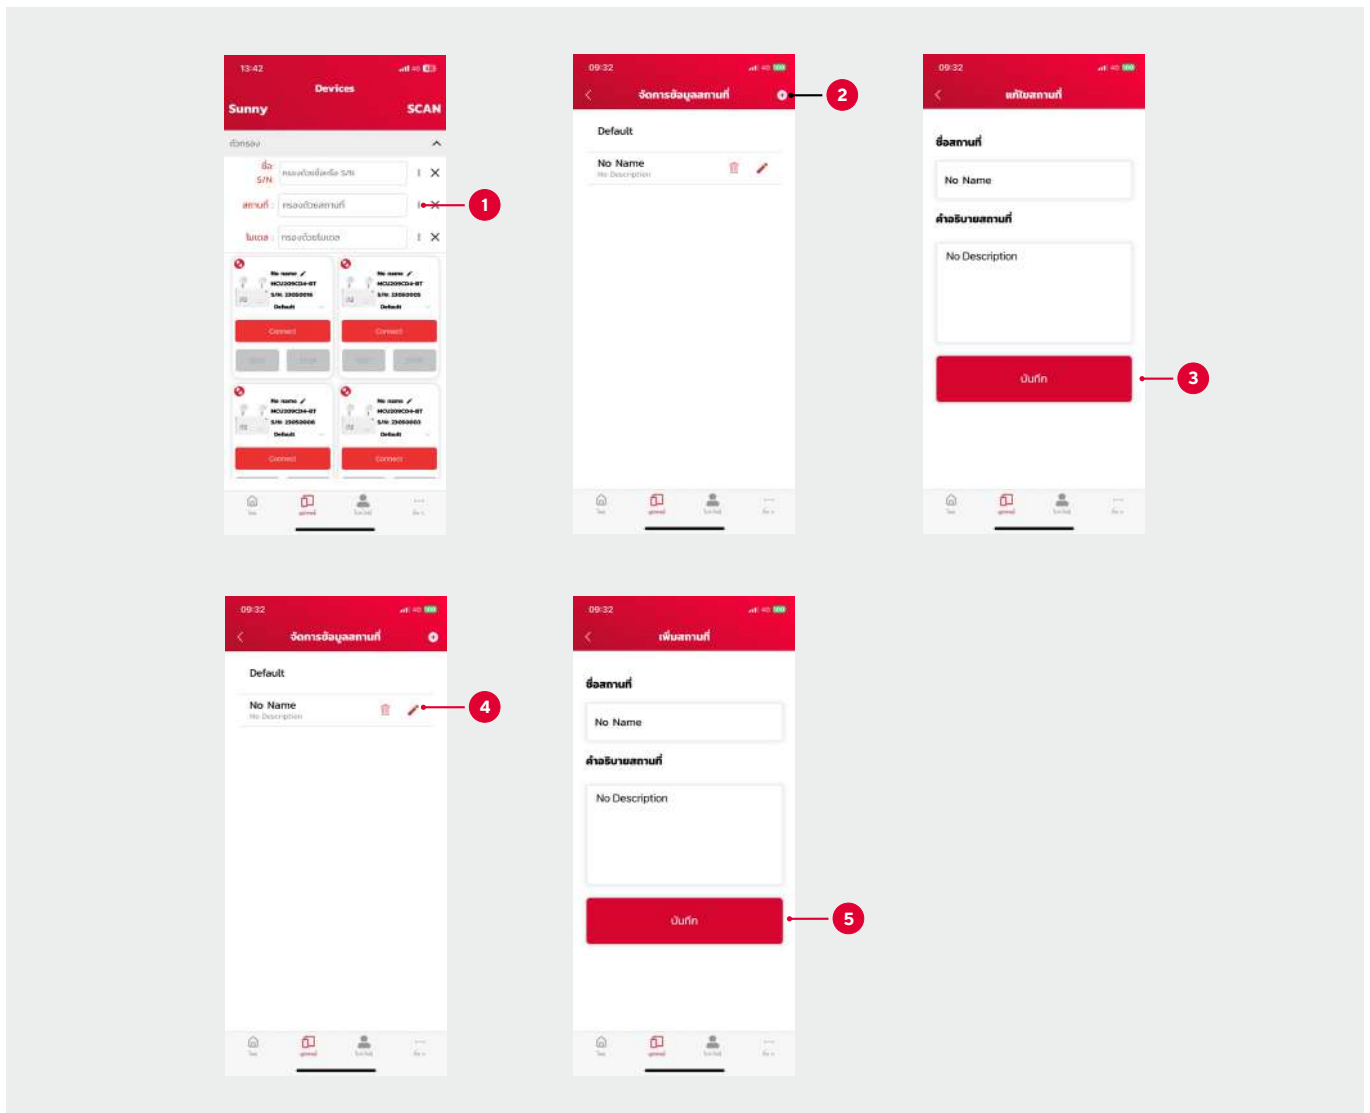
13:42
Devices
Sunny
SCAN
ตัวกรอง
ชื่อ S/N
กรองด้วยชื่อหรือ S/N
สถานที่
กรองด้วยสถานที่
โมเดล
กรองด้วยโมเดล
1
No name
MCU209CD4-BT
S/N: 23050016
Default
Connect
No name
MCU209CD4-BT
S/N: 23050005
Default
Connect
No name
MCU209CD4-BT
S/N: 23050006
Default
Connect
No name
MCU209CD4-BT
S/N: 23050003
Default
Connect

09:32
จัดการข้อมูลสถานที่
2
Default
No Name
No Description

09:32
แก้ไขสถานที่
ชื่อสถานที่
No Name
คำอธิบายสถานที่
No Description
บันทึก
3

09:32
จัดการข้อมูลสถานที่
Default
No Name
No Description
4

09:32
เพิ่มสถานที่
ชื่อสถานที่
No Name
คำอธิบายสถานที่
No Description
บันทึก
5